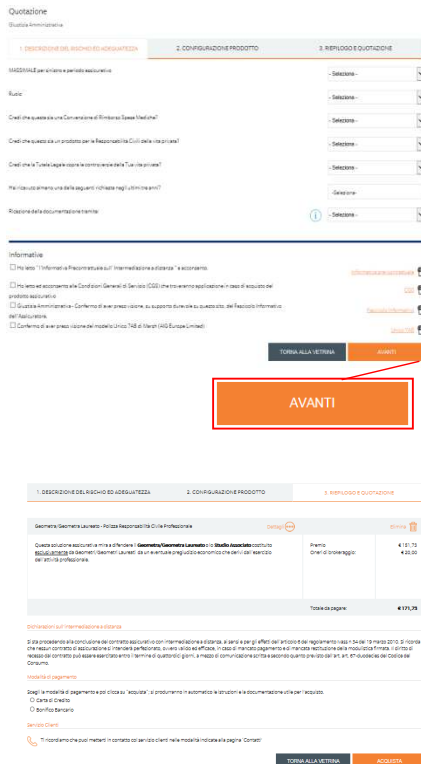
Quotazione
Giudiziale Amministrativa

1. DESCRIZIONE DEL RISCHIO ED ADEGUATEZZA
2. CONFIGURAZIONE PRODOTTO
3. RIEPILOGO E QUOTAZIONE

MASSIMALE per sinistro e periodo assicurativo
- Seleziona -

Rischi
- Seleziona -

Credi che questa sia una Convenzione di Rimborso Spese Mediche?
- Seleziona -

Credi che questo sia un prodotto per la Responsabilità Civile della vita privata?
- Seleziona -

Credi che la Tutela Legale copra le controversie della Tua vita privata?
- Seleziona -

Hai ricevuto almeno una delle seguenti richieste negli ultimi cinque anni?
-Seleziona-

Ricezione della documentazione tramite
- Seleziona -

Informative

Ho letto "l'Informativa Precontrattuale sull'Intermediazione a distanza" e acconsento.
Informativa sulla privacy

Ho letto ed acconsento alle Condizioni Generali di Servizio (CGS) che troveranno applicazione in caso di acquisto del prodotto assicurativo
CGS

Giudiziale Amministrativa - Confermo di aver preso visione, su supporto durevole su questo sito, del Fascicolo Informativo dell'Assicuratore.
Fascicolo Informativo

Conferma di aver preso visione del modello Unico 7A/B di Meroni (AIG Europe Limited)
Unico 7AB

TORNA ALLA VETRINA
AVANTI

AVANTI

1. DESCRIZIONE DEL RISCHIO ED ADEGUATEZZA
2. CONFIGURAZIONE PRODOTTO
3. RIEPILOGO E QUOTAZIONE

Geometra/Geometra Laureato - Polizza Responsabilità Civile Professionale
Dettagli
Elimina

Questa soluzione assicurativa mira a difendere il Geometra/Geometra Laureato o lo Studio Associato costituito esclusivamente da Geometri/Geometri Laureati da un eventuale pregiudizio economico che derivi dall'esercizio dell'attività professionale.

Premio € 151,75
Oneri di brokeraggio: € 20,00

Totale da pagare € 171,75

Dichiarazioni sull'intermediazione a distanza

Si sta procedendo alla conclusione del contratto assicurativo con intermediazione a distanza, ai sensi e per gli effetti dell'articolo 8 del regolamento Ivass n.34 del 19 marzo 2010. Si ricorda che nessun contratto di assicurazione si intenderà perfezionato, ovvero valido ed efficace, in caso di mancato pagamento e di mancata restituzione della modulistica firmata. Il diritto di recesso dal contratto può essere esercitato entro il termine di quattordici giorni, a mezzo di comunicazione scritta e secondo quanto previsto dall'art. art. 67-duodecies del Codice del Consumo.

Modalità di pagamento

Scegli la modalità di pagamento e poi clicca su "acquista", si produrranno in automatico le istruzioni e la documentazione utile per l'acquisto.
Carta di Credito
Bonifico Bancario

Servizio Clienti

Ti ricordiamo che puoi metterti in contatto col servizio clienti nelle modalità indicate alla pagina "Contatti"

TORNA ALLA VETRINA
ACQUISTA